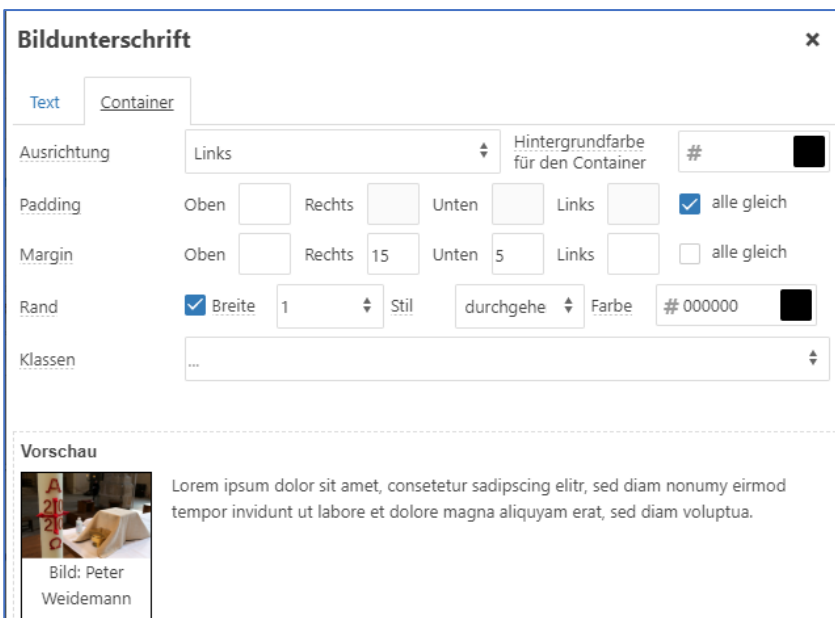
Bildunterschrift ×

Text Container

Ausrichtung Links Hintergrundfarbe für den Container #

Padding Oben Rechts Unten Links alle gleich

Margin Oben Rechts 15 Unten 5 Links alle gleich

Rand Breite 1 Stil durchgehe Farbe # 000000

Klassen ...

Vorschau

Bild: Peter Weidemann

Lorem ipsum dolor sit amet, consetetur sadipscing elitr, sed diam nonumy eirmod tempor invidunt ut labore et dolore magna aliquyam erat, sed diam voluptua.